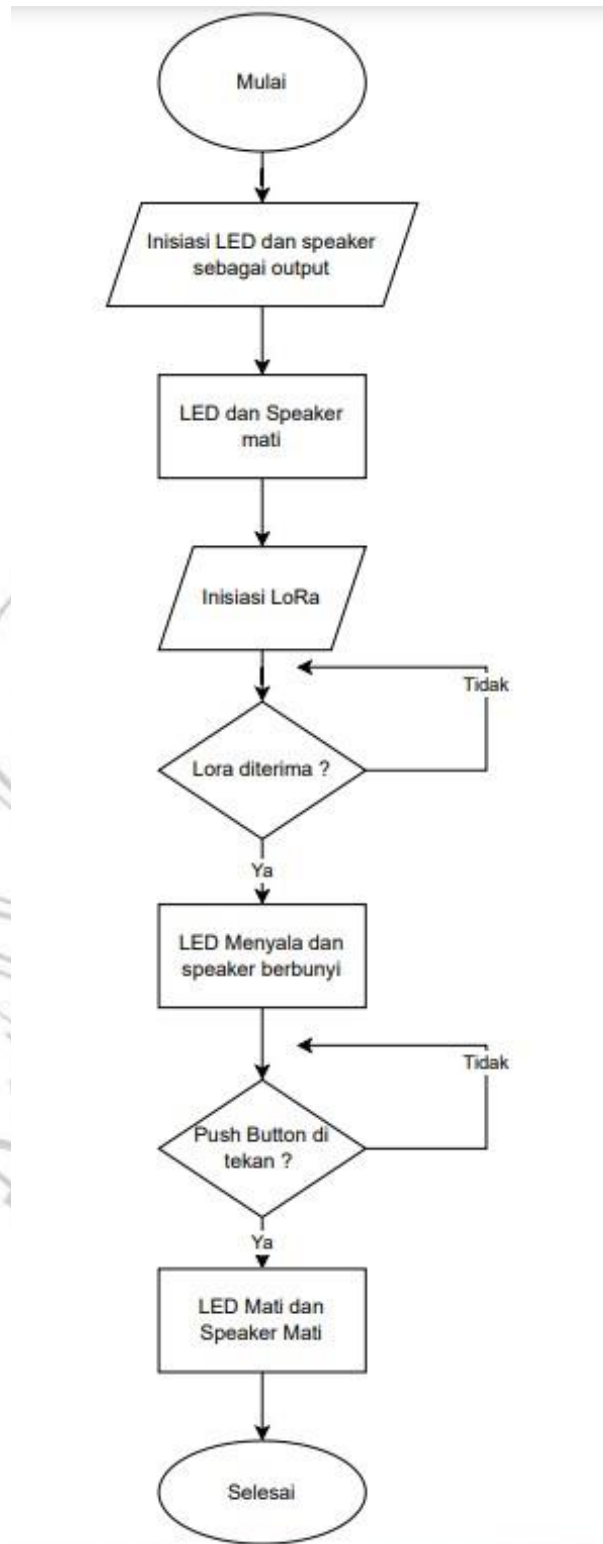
Mulai

Inisiasi LED dan speaker sebagai output

LED dan Speaker mati

Inisiasi LoRa

Tidak

Lora diterima ?

Ya

LED Menyala dan speaker berbunyi

Tidak

Push Button di tekan ?

Ya

LED Mati dan Speaker Mati

Selesai